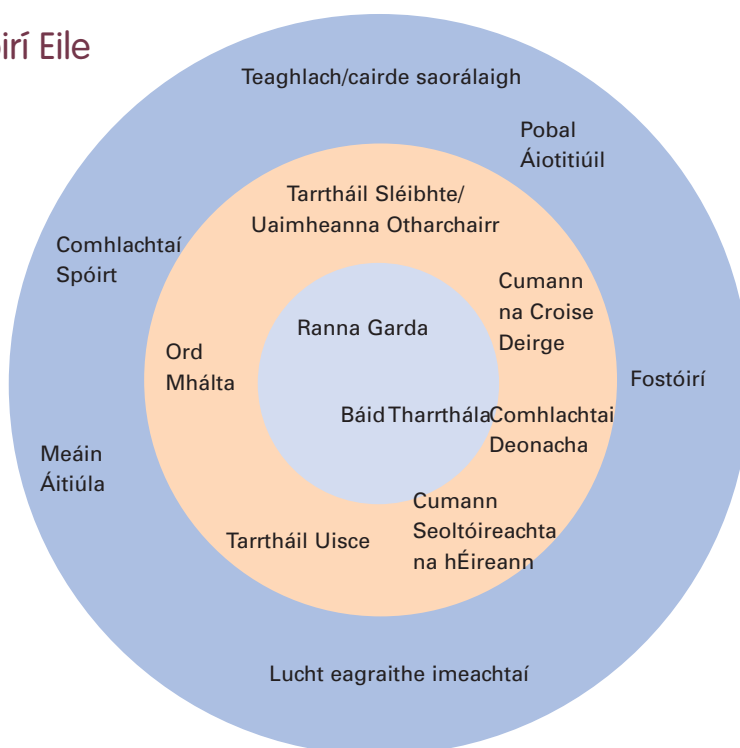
iri Eile

Teaghlach/cairde saorálaigh

Pobal Áiotitiúil

Tarrtháil Sléibhte/ Uaimheanna Otharchairr

Comhlachtaí Spóirt

Cumann na Croise Deirge

Ranna Garda

Ord Mhálta

Fostóirí

Báid Tharrthála

Comhlachtai Deonacha

Meáin Áitiúla

Cumann Seoltóireachta na hÉireann

Tarrtháil Uisce

Lucht eagraithe imeachtaí